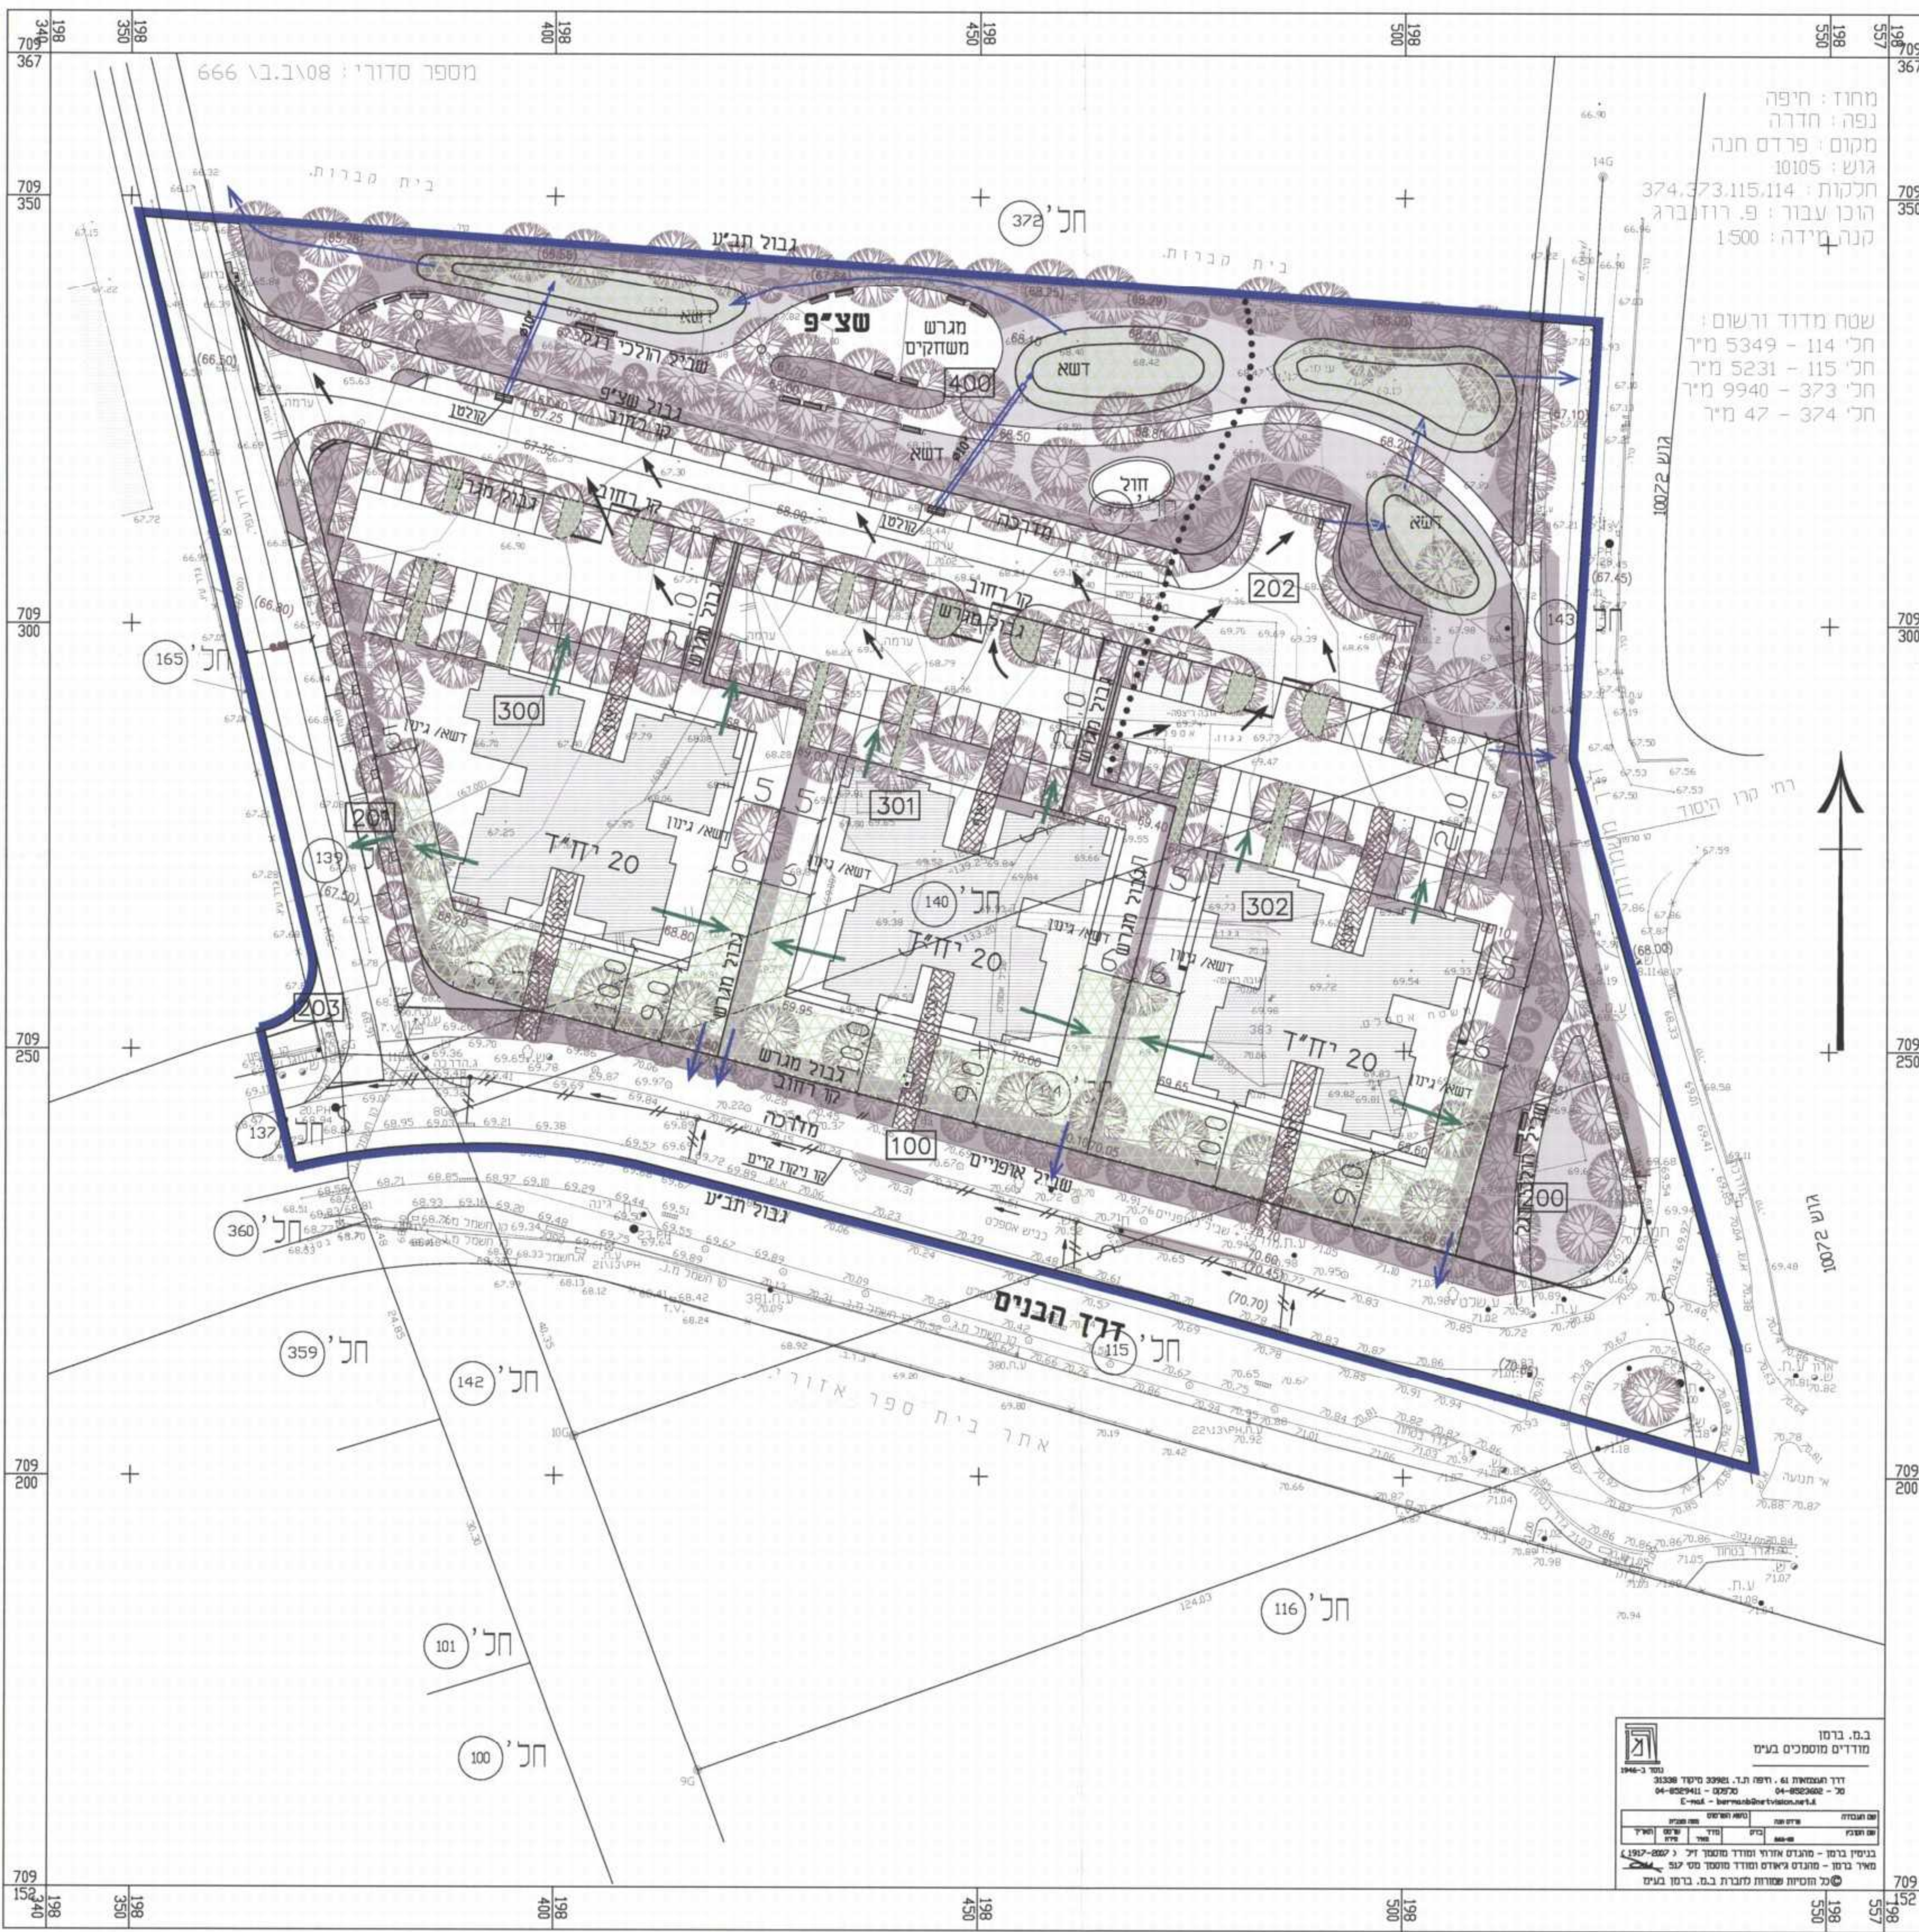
198 340
198 350
198 400
198 450
198 500
198 550
198 557
709 367
709 350
709 300
709 250
709 200
709 152

מספר סדורי: 08\ב.ב\ 666

מחוז: חיפה
נפה: חדרה
מקום: פרדס חנה
גוש: 10105
חלקות: 374,373,115,114
הוכן עבור: פ. רוזנברג
קנה מידה: 1:500

שטח מדוד ורשום:
חל' 114 - 5349 מ"ר
חל' 115 - 5231 מ"ר
חל' 373 - 9940 מ"ר
חל' 374 - 47 מ"ר

בית קברות
בית קברות
חל' 372
גבול תב"ע
שצ"פ
מגרש משחקים
400
דשא
דשא
דשא
דשא
שביל הולכי רגל
גבול שצ"פ
קו בניין
קו רחוב
גבול מגרש
מדרכה
חורש
202
גוש 10072
חל' 143
חל' 165
300
301
302
201
203
20 יח"ד
20 יח"ד
20 יח"ד
דשא/ גינון
חל' 140
חל' 139
חל' 137
גבול מגרש
קו רחוב
מדרכה
100
קו ניקוז קיים
שביל אופניים
גבול תב"ע
200
רח' קרן היסוד
חל' 360
דרך הבנים
חל' 115
חל' 359
חל' 142
אתר בית ספר אזורי
חל' 116
חל' 101
חל' 100
גוש 10072
א' תנועה

ב.מ. ברמן
מודדים מוסמכים בע"מ
1946-ב' 7001
דרך העצמאות 61, רמת ת.ד. 33981 חיפה 31336
טל' 04-8523602 פקס 04-8529411
E-mail - bermanb@netvision.net.il
בנימין ברמן - מהנדס אזרחי ומודד מוסמך ז"ל (1917-2007)
מאיר ברמן - מהנדס גיאודט ומודד מוסמך מס' 517
©כל הזכויות שמורות לחברת ב.מ. ברמן בע"מ